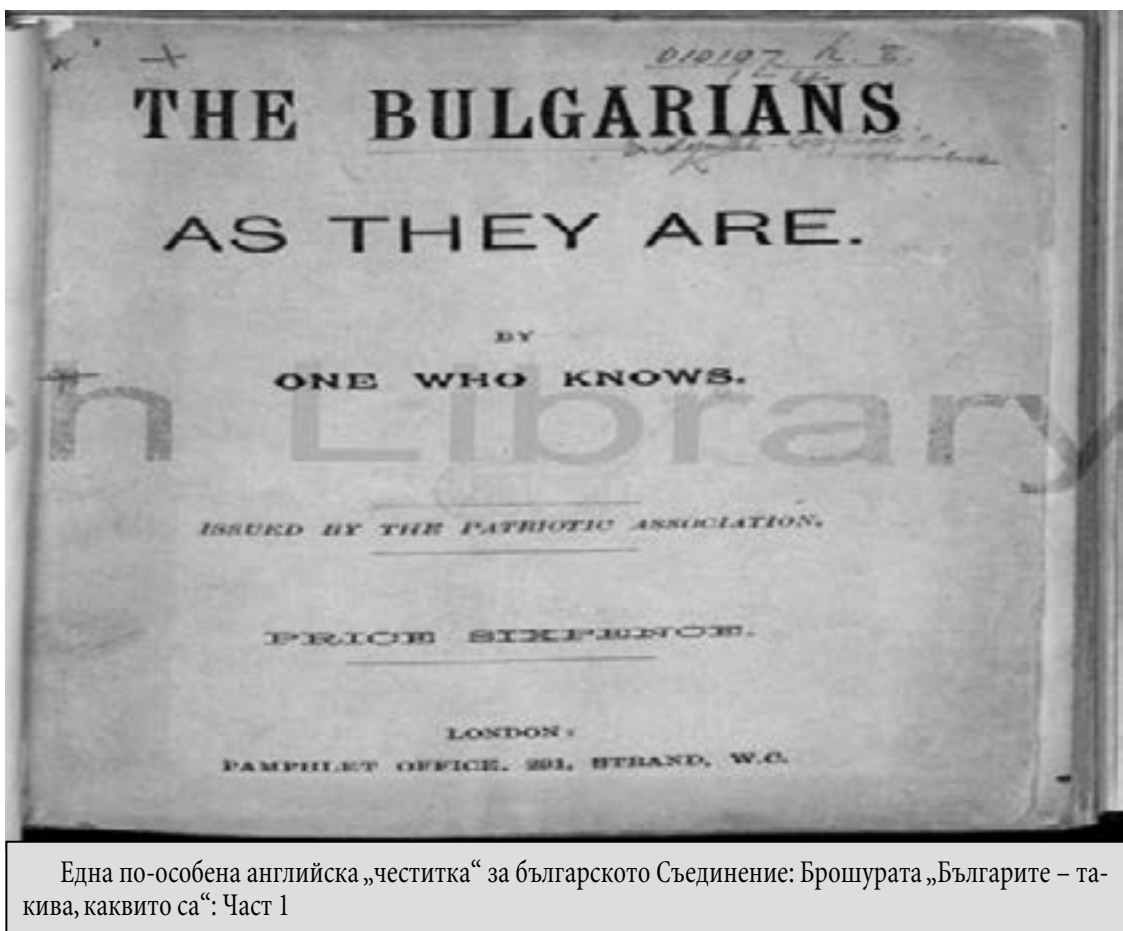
010197 h. 8.
124

THE BULGARIANS

AS THEY ARE.

BY

ONE WHO KNOWS.

Library

ISSUED BY THE PATRIOTIC ASSOCIATION.

PRICE SIXPENCE.

LONDON:
PAMPHLET OFFICE. 291, STRAND, W.C.

Една по-особена английска „честитка“ за българското Съединение: Брошурата „Българите – такива, каквито са“: Част 1